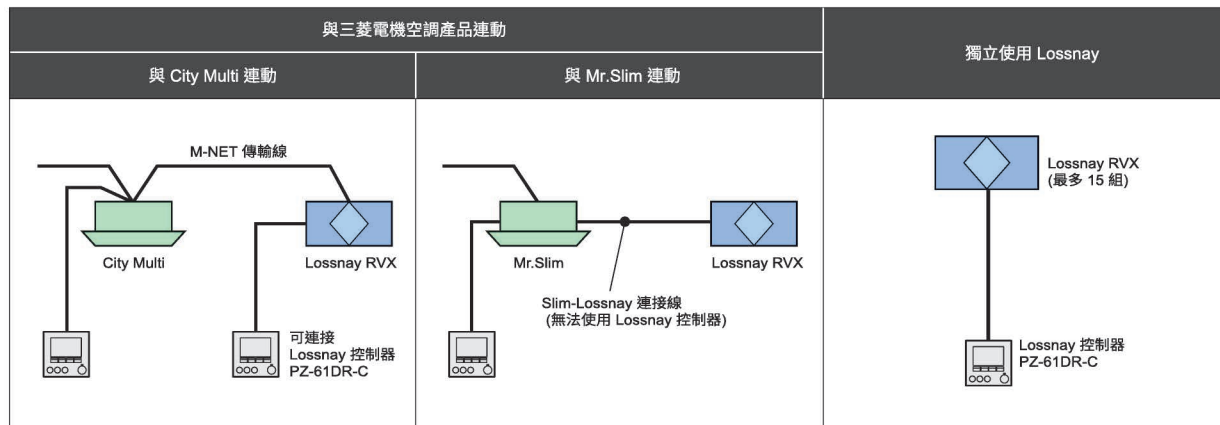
| 與三菱電機空調產品連動 | | 獨立使用 Lossnay |
|---|---|---|
| 與 City Multi 連動 | 與 Mr.Slim 連動 | |
| M-NET 傳輸線<br>City Multi<br>Lossnay RVX<br>可連接 Lossnay 控制器 PZ-61DR-C | Mr.Slim<br>Lossnay RVX<br>Slim-Lossnay 連接線 (無法使用 Lossnay 控制器) | Lossnay RVX (最多 15 組)<br>Lossnay 控制器 PZ-61DR-C |